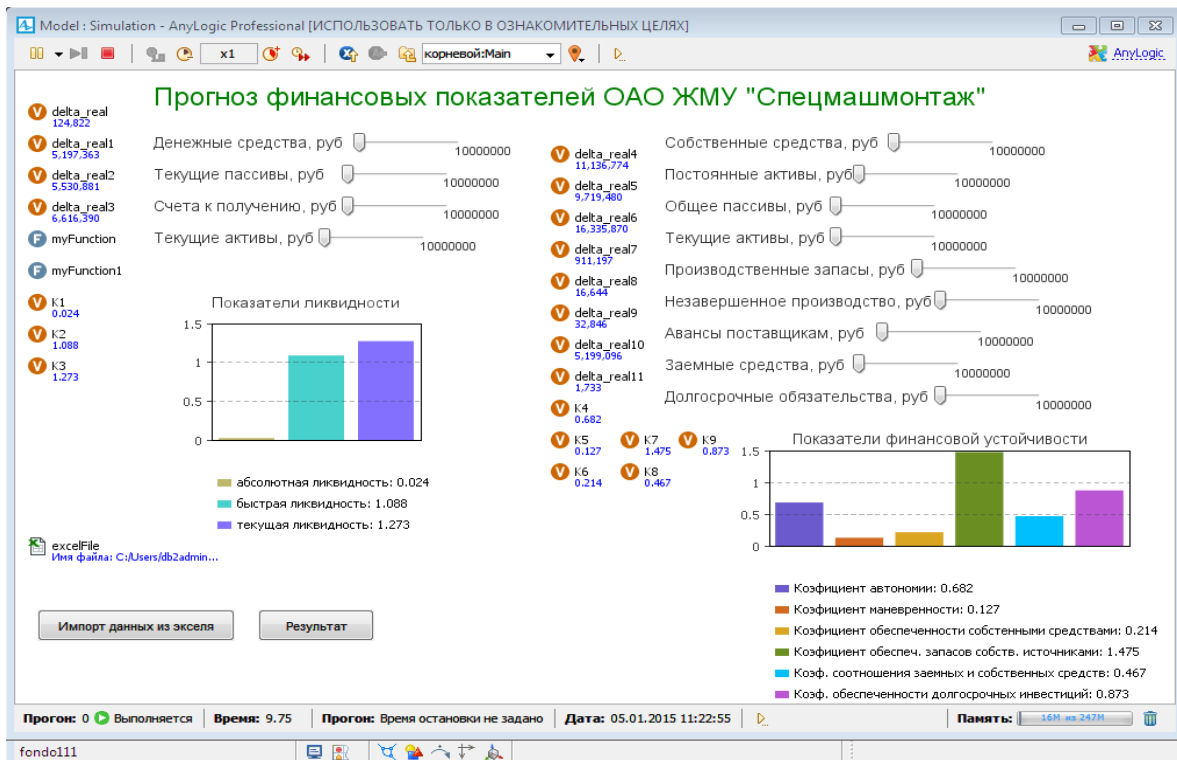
Model : Simulation - AnyLogic Professional [ИСПОЛЬЗОВАТЬ ТОЛЬКО В ОЗНАКОМИТЕЛЬНЫХ ЦЕЛЯХ]

x1 корневой:Main AnyLogic

Прогноз финансовых показателей ОАО ЖМУ "Спецмашмонтаж"

delta_real 124,822
delta_real1 5,197,363
delta_real2 5,530,881
delta_real3 6,616,390
myFunction
myFunction1
K1 0.024
K2 1.088
K3 1.273

Денежные средства, руб 10000000
Текущие пассивы, руб 10000000
Счета к получению, руб 10000000
Текущие активы, руб 10000000

Показатели ликвидности

| 1.5 |
| 1 |
| 0.5 |
| 0 |

абсолютная ликвидность: 0.024
быстрая ликвидность: 1.088
текущая ликвидность: 1.273

delta_real4 11,136,774
delta_real5 9,719,480
delta_real6 16,335,870
delta_real7 911,197
delta_real8 16,644
delta_real9 32,846
delta_real10 5,199,096
delta_real11 1,733
K4 0.682
K5 0.127
K7 1.475
K9 0.873
K6 0.214
K8 0.467

Собственные средства, руб 10000000
Постоянные активы, руб 10000000
Общее пассивы, руб 10000000
Текущие активы, руб 10000000
Производственные запасы, руб 10000000
Незавершенное производство, руб 10000000
Авансы поставщикам, руб 10000000
Заемные средства, руб 10000000
Долгосрочные обязательства, руб 10000000

Показатели финансовой устойчивости

1.5
1
0.5
0

Коэфициент автономии: 0.682
Коэфициент маневренности: 0.127
Коэфициент обеспеченности собственными средствами: 0.214
Коэфициент обеспеч. запасов собств. источниками: 1.475
Коэф. соотношения заемных и собственных средств: 0.467
Коэф. обеспеченности долгосрочных инвестиций: 0.873

excelFile
Имя файла: C:/Users/db2admin...

Импорт данных из экселя
Результат

Прогон: 0 Выполняется | Время: 9.75 | Прогон: Время остановки не задано | Дата: 05.01.2015 11:22:55 | Память: 16M из 247M

fondo111